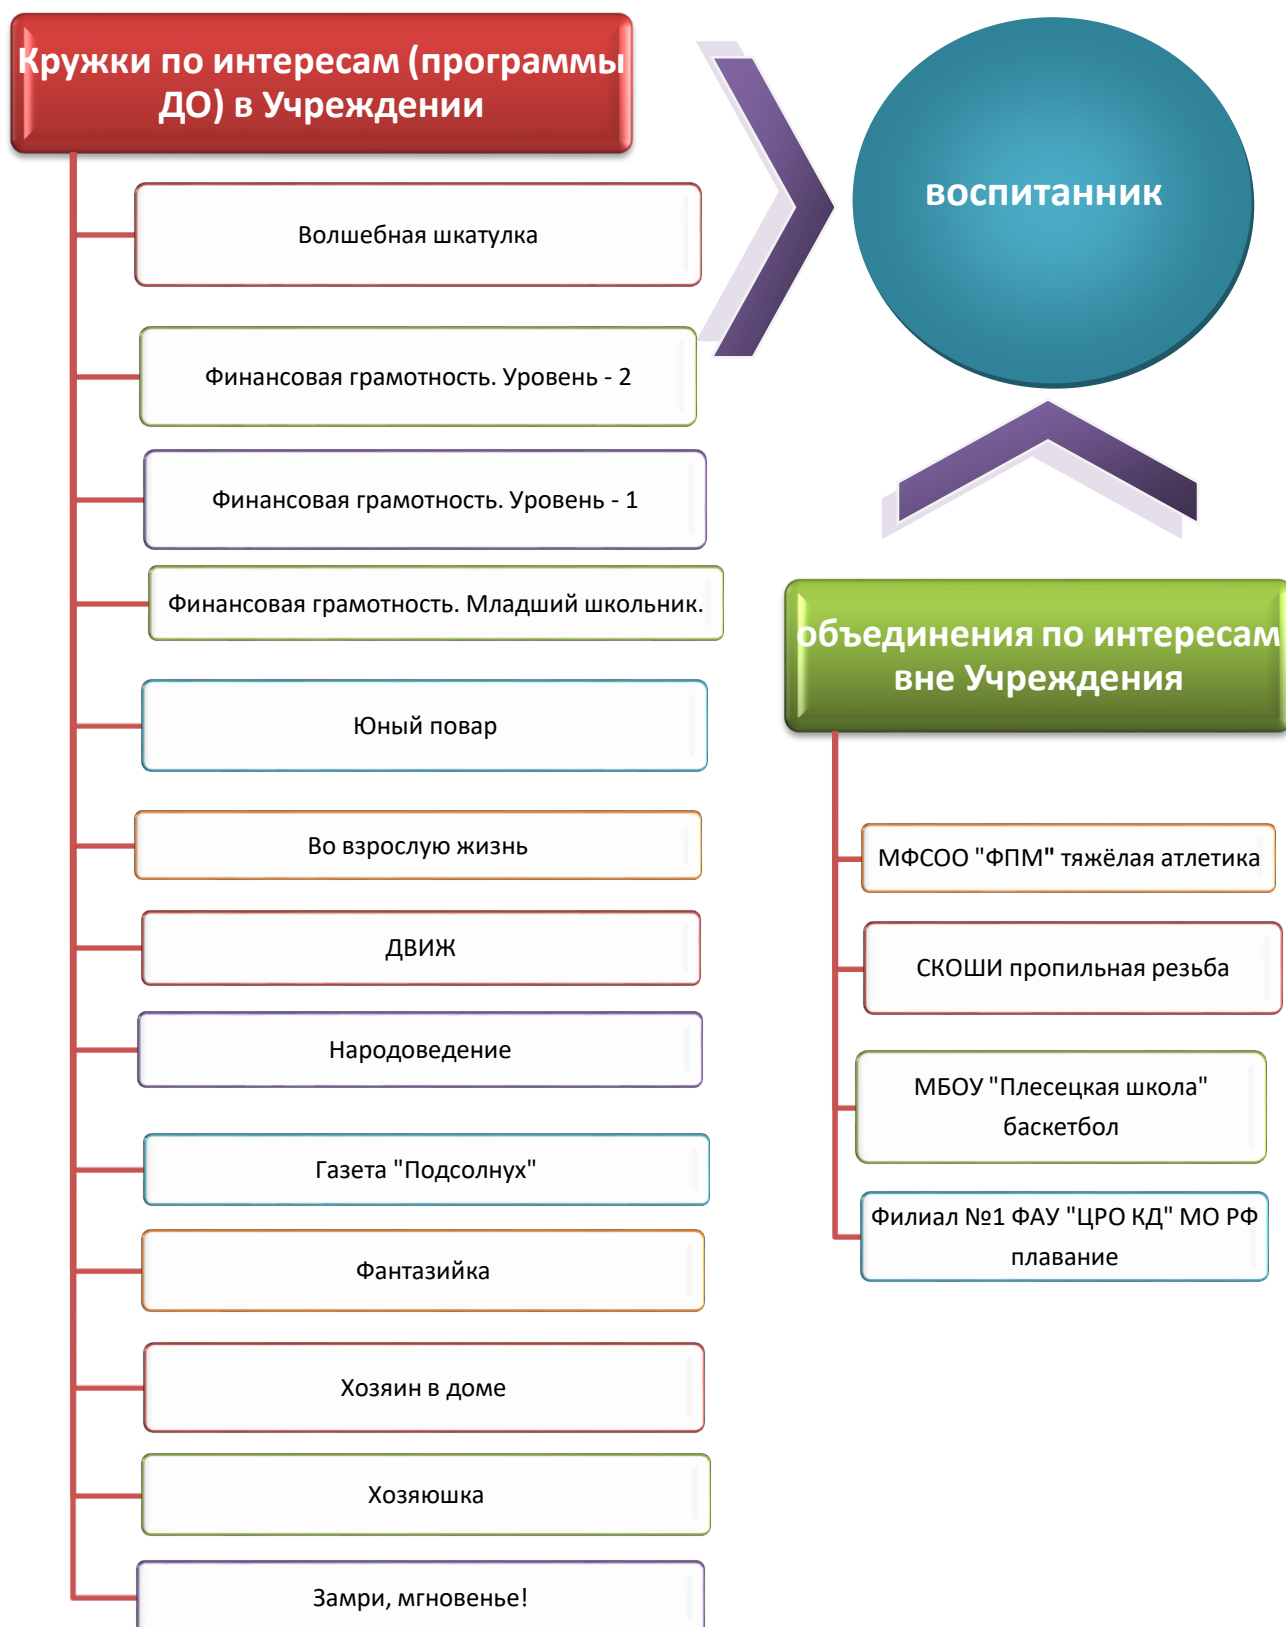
Кружки по интересам (программы ДО) в Учреждении

Волшебная шкатулка

Финансовая грамотность. Уровень - 2

Финансовая грамотность. Уровень - 1

Финансовая грамотность. Младший школьник.

Юный повар

Во взрослую жизнь

ДВИЖ

Народоведение

Газета "Подсолнух"

Фантазийка

Хозяин в доме

Хозяюшка

Замри, мгновенье!

воспитанник

объединения по интересам вне Учреждения

МФСОО "ФПМ" тяжёлая атлетика

СКОШИ пропильная резьба

МБОУ "Плесецкая школа" баскетбол

Филиал №1 ФАУ "ЦРО КД" МО РФ плавание